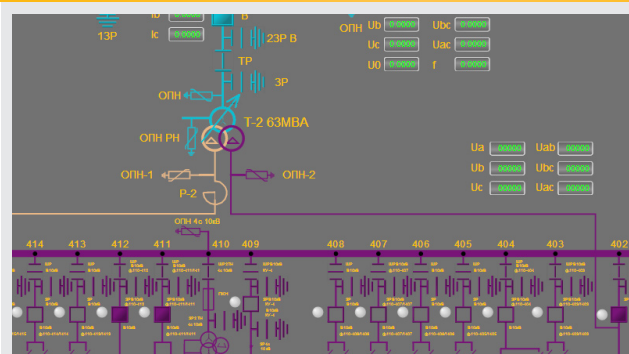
13Р
Ib 0.0000
Ic 0.0000
В
23Р В
ТР
3Р
ОПН
ОПН РН
Т-2 63МВА
ОПН-1
ОПН-2
Р-2
ОПН 4с 10кВ
ОПН Ub 0.0000
Uc 0.0000
U0 0.0000
Ubc 0.0000
Uac 0.0000
f 0.0000
Ua 0.0000
Ub 0.0000
Uc 0.0000
Uab 0.0000
Ubc 0.0000
Uac 0.0000
414
413
412
411
410
409
408
407
406
405
404
403
402